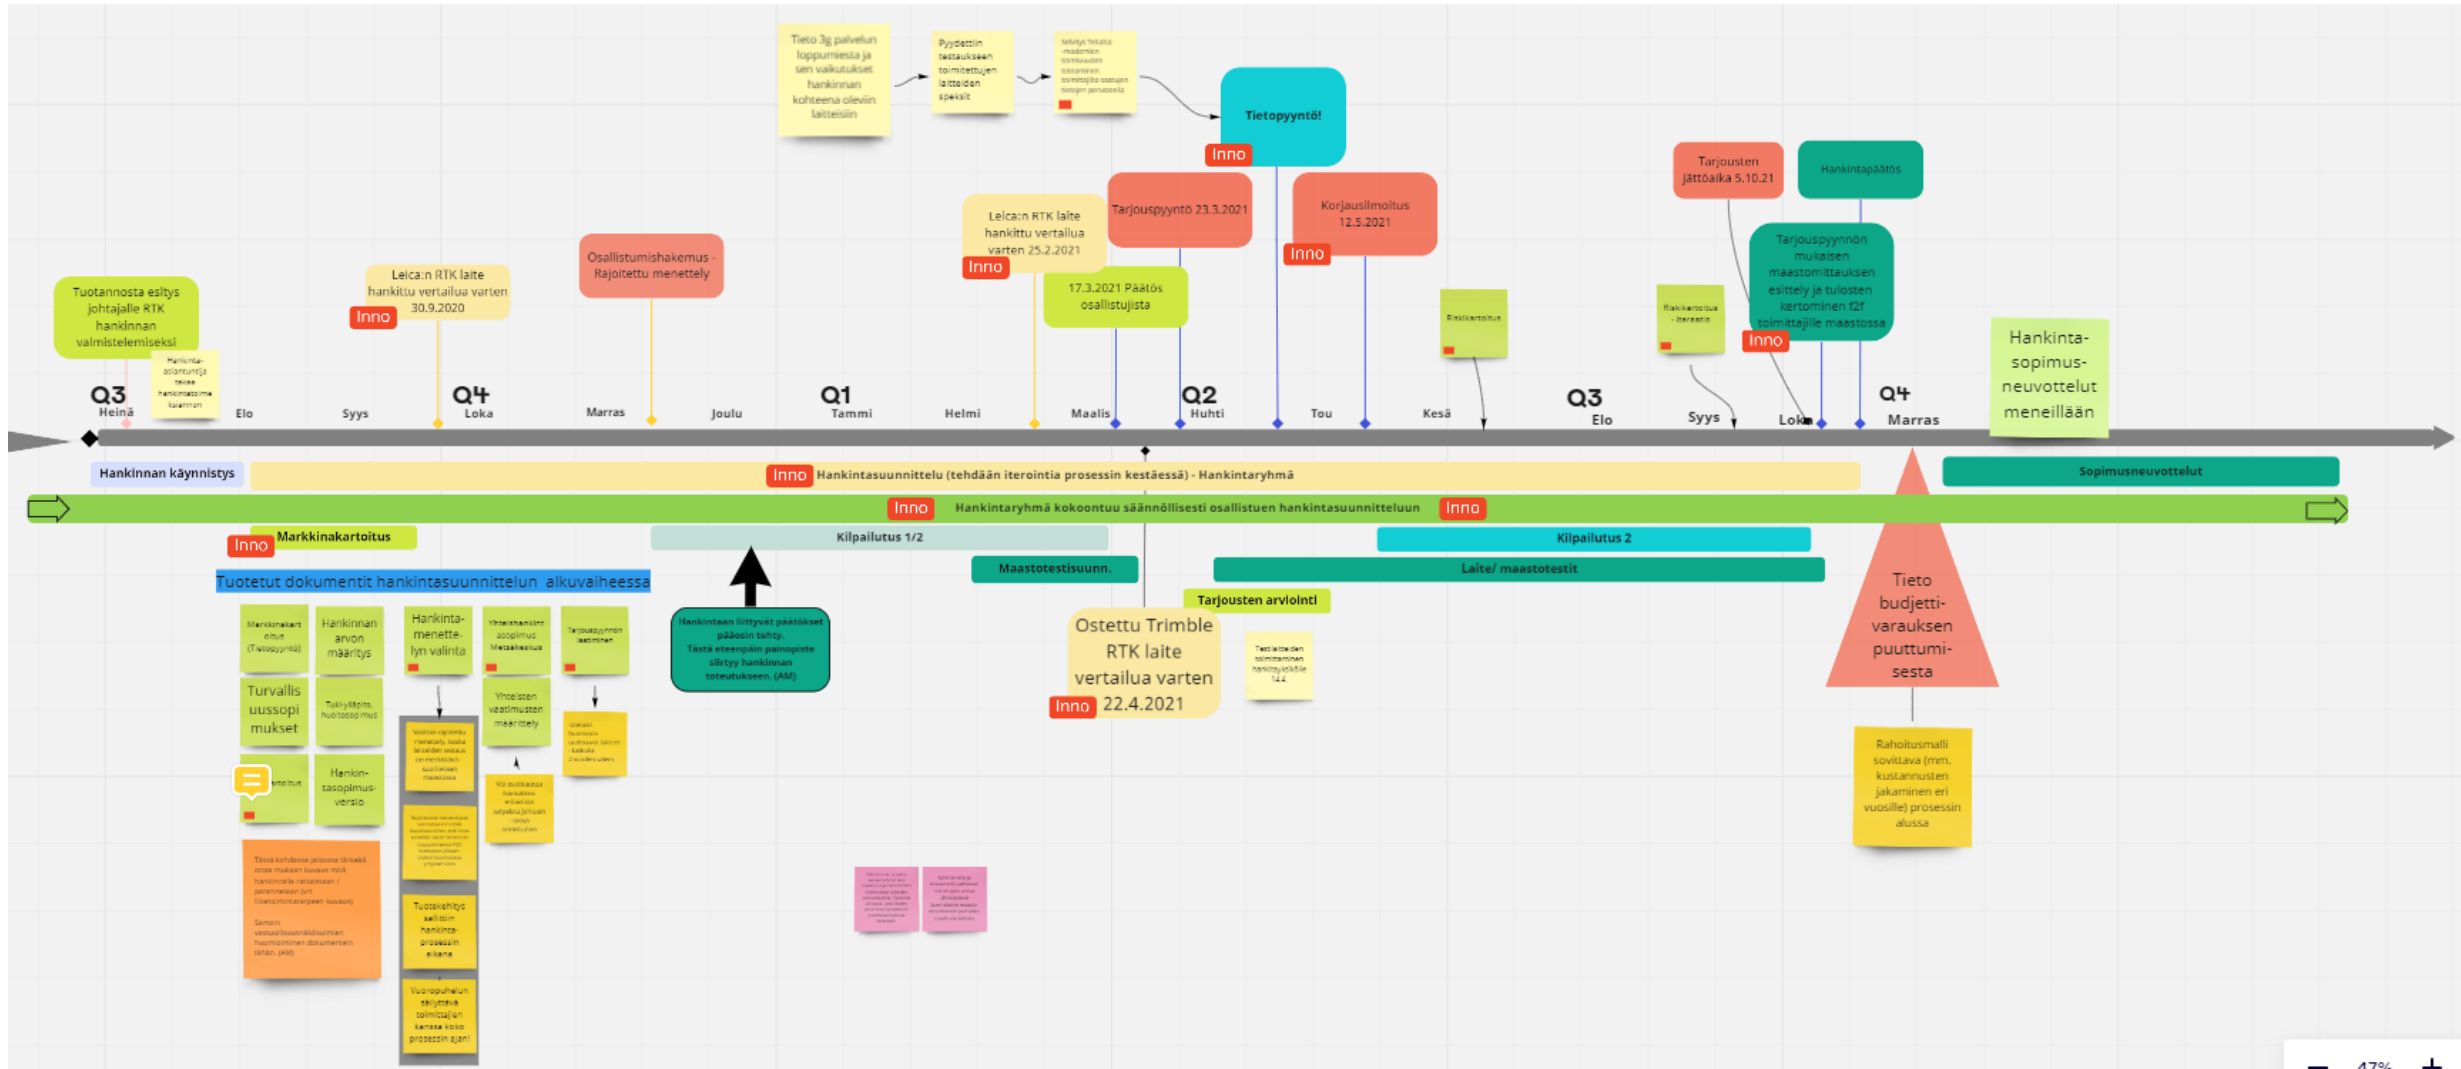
Tieto 3g palvelun loppumiesta ja sen vaikutukset hankinnan kohteena oleviin laitteisiin

Pyydettiin testaukseen toimitettujen laitteiden speksit

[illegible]

Tietopyyntö!

Inno

Tarjousten jättöaika 5.10.21

Hankintapäätös

Leica:n RTK laite hankittu vertailua varten 25.2.2021

Inno

Tarjouspyyntö 23.3.2021

Korjausilmoitus 12.5.2021

Inno

Tarjouspyynnön mukaisen maastomittauksen esittely ja tulosten kertominen f2f toimittajille maastossa

Inno

Osallistumishakemus - Rajoitettu menettely

17.3.2021 Päätös osallistujista

Tuotannosta esitys johtajalle RTK hankinnan valmistelemiseksi

Hankinta-asiantuntija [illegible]

Leica:n RTK laite hankittu vertailua varten 30.9.2020

Inno

Riskikartoitus

Riskikartoitus - iteraatio

Hankinta-sopimus-neuvottelut meneillään

Q3 Heinä Elo Syys Q4 Loka Marras Joulu Q1 Tammi Helmi Maalis Q2 Huhti Tou Kesä Q3 Elo Syys Loka Q4 Marras

Hankinnan käynnistys

Inno Hankintasuunnittelu (tehdään iterointia prosessin kestäessä) - Hankintaryhmä

Sopimusneuvottelut

Inno Hankintaryhmä kokoontuu säännöllisesti osallistuen hankintasuunnitteluun Inno

Inno Markkinakartoitus

Kilpailutus 1/2

Kilpailutus 2

Maastotestisuunn.

Laite/ maastotestit

Tuotetut dokumentit hankintasuunnittelun alkuvaiheessa

Markkinakartoitus (Tietopyyntö)

Hankinnan arvon määritys

Hankinta-menettelyn valinta

Yhteishankintasopimus Metsähallitus

Tarjouspyynnön laatiminen

Turvallisuussopimukset

Tukiylläpito, huoltosopimus

Yhteisten vaatimusten määrittely

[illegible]

Hankintasopimus-versio

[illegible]

Hankintaan liittyvät päätökset pääosin tehty. Tästä eteenpäin painopiste siirtyy hankinnan toteutukseen. (AM)

Tarjousten arviointi

Ostettu Trimble RTK laite vertailua varten

Inno 22.4.2021

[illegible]

Tieto budjetti-varauksen puuttumi-sesta

Rahoitusmalli sovittava (mm. kustannusten jakaminen eri vuosille) prosessin alussa

Tuotekehitys sallittiin hankinta-prosessin aikana

Vuoropuhelun säilyttävä toimittajien kanssa koko prosessin ajan!

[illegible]

47%